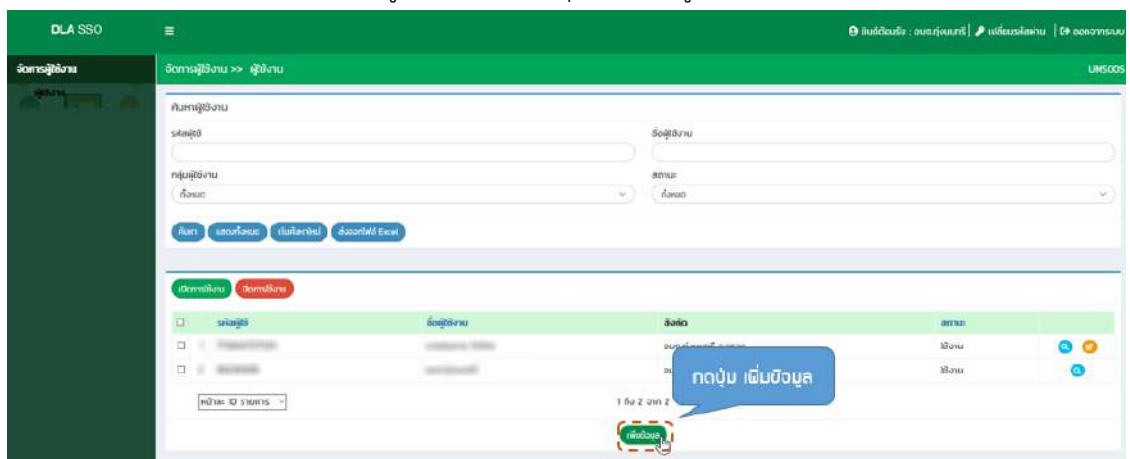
DLA SSO

ยินดีต้อนรับ : อบต.ทุ่งมนตรี | เปลี่ยนรหัสผ่าน | ออกจากระบบ

จัดการผู้ใช้งาน

ผู้ใช้งาน

จัดการผู้ใช้งาน >> ผู้ใช้งาน

UMS005

ค้นหาผู้ใช้งาน

รหัสผู้ใช้

ชื่อผู้ใช้งาน

กลุ่มผู้ใช้งาน

ทั้งหมด

สถานะ

ทั้งหมด

ค้นหา | แสดงทั้งหมด | เริ่มค้นหาใหม่ | ส่งออกไฟล์ Excel

เปิดการใช้งาน | ปิดการใช้งาน

| | รหัสผู้ใช้ | ชื่อผู้ใช้งาน | สังกัด | สถานะ |
|---|---|---|---|---|
| | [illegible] | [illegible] | อบต.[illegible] | ใช้งาน |
| | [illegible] | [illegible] | อบ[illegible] | ใช้งาน |

หน้าละ 10 รายการ

1 ถึง 2 จาก 2

กดปุ่ม เพิ่มข้อมูล

เพิ่มข้อมูล